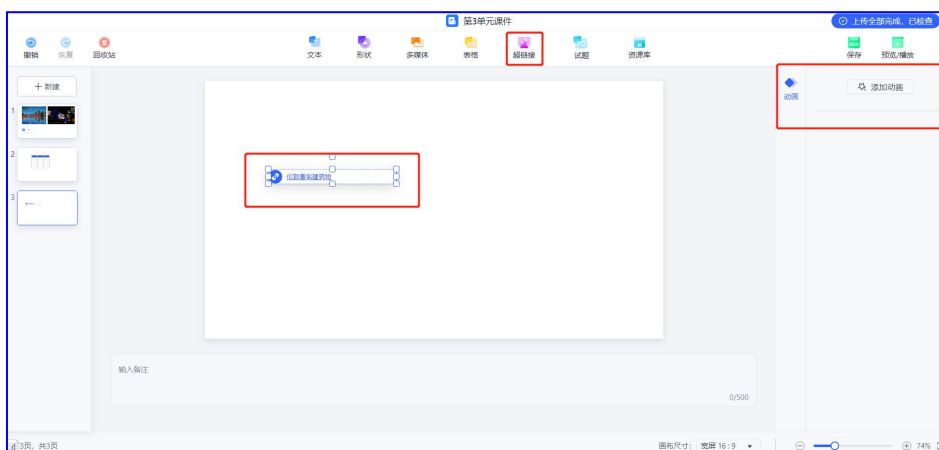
第3单元课件

上传全部完成，已检查

撤销 恢复 回收站

文本 形状 多媒体 表格 超链接 试题 资源库

保存 预览/播放

+ 新建

1

2

3

位数着名建筑物

动画

添加动画

输入备注

0/500

第3页，共3页

画布尺寸：宽屏 16：9

74%